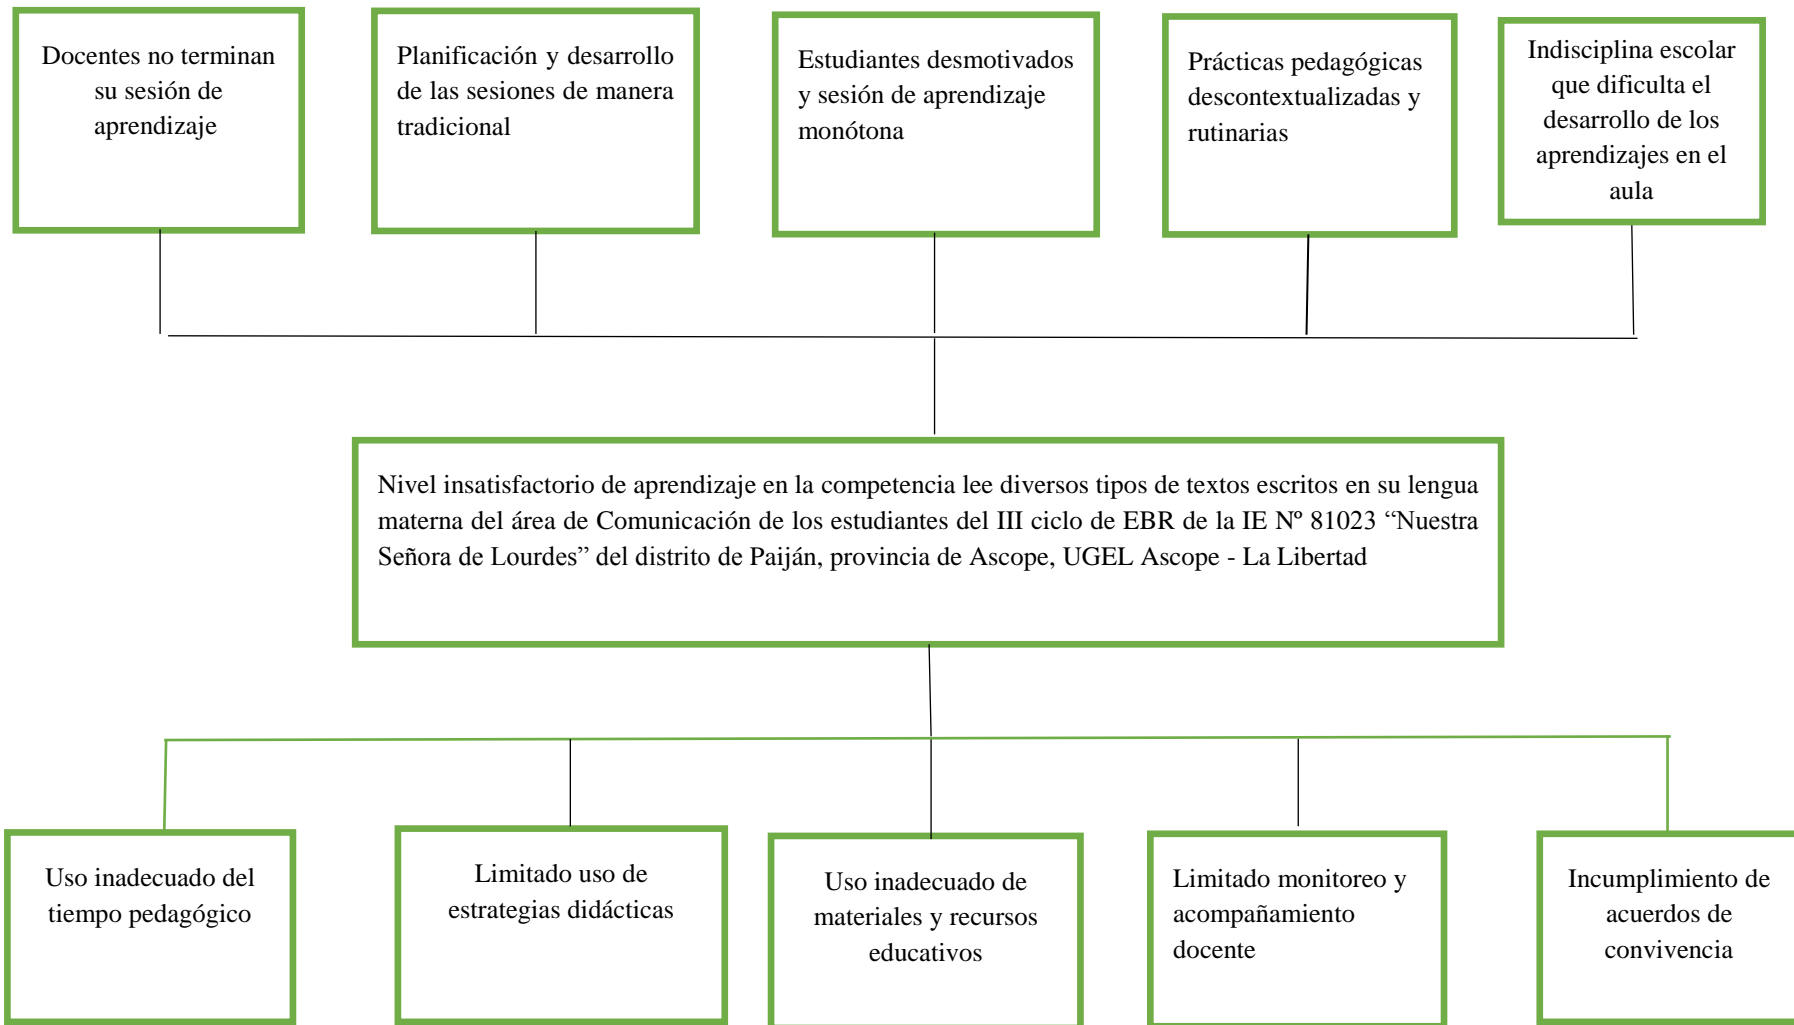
Docentes no terminan su sesión de aprendizaje

Planificación y desarrollo de las sesiones de manera tradicional

Estudiantes desmotivados y sesión de aprendizaje monótona

Prácticas pedagógicas descontextualizadas y rutinarias

Indisciplina escolar que dificulta el desarrollo de los aprendizajes en el aula

Nivel insatisfactorio de aprendizaje en la competencia lee diversos tipos de textos escritos en su lengua materna del área de Comunicación de los estudiantes del III ciclo de EBR de la IE Nº 81023 “Nuestra Señora de Lourdes” del distrito de Paiján, provincia de Ascope, UGEL Ascope - La Libertad

Uso inadecuado del tiempo pedagógico

Limitado uso de estrategias didácticas

Uso inadecuado de materiales y recursos educativos

Limitado monitoreo y acompañamiento docente

Incumplimiento de acuerdos de convivencia